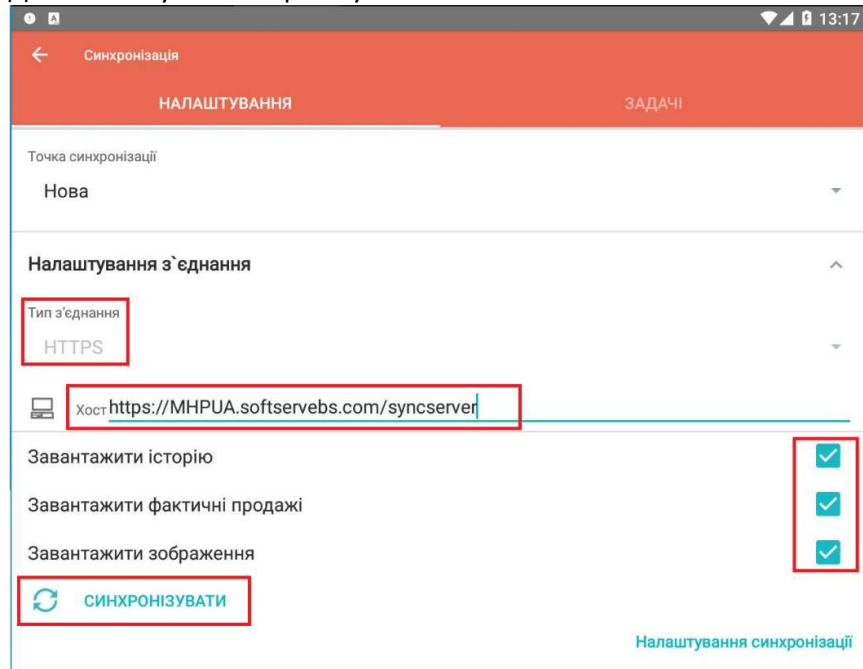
13:17

Синхронізація

НАЛАШТУВАННЯ

ЗАДАЧІ

Точка синхронізації

Нова

Налаштування з`єднання

Тип з'єднання

HTTPS

Хост https://MHPUA.softservebs.com/syncserver

Завантажити історію

Завантажити фактичні продажі

Завантажити зображення

СИНХРОНІЗУВАТИ

Налаштування синхронізації